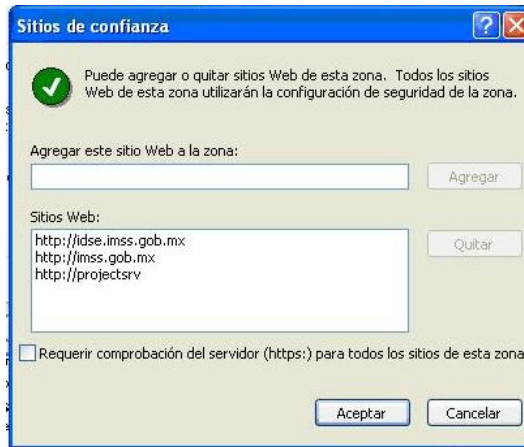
Sitios de confianza

Puede agregar o quitar sitios Web de esta zona. Todos los sitios Web de esta zona utilizarán la configuración de seguridad de la zona.

Agregar este sitio Web a la zona:

Agregar

Sitios Web:

http://idse.imss.gob.mx
http://imss.gob.mx
http://projectsrv

Quitar

Requerir comprobación del servidor (https:) para todos los sitios de esta zona

Aceptar

Cancelar